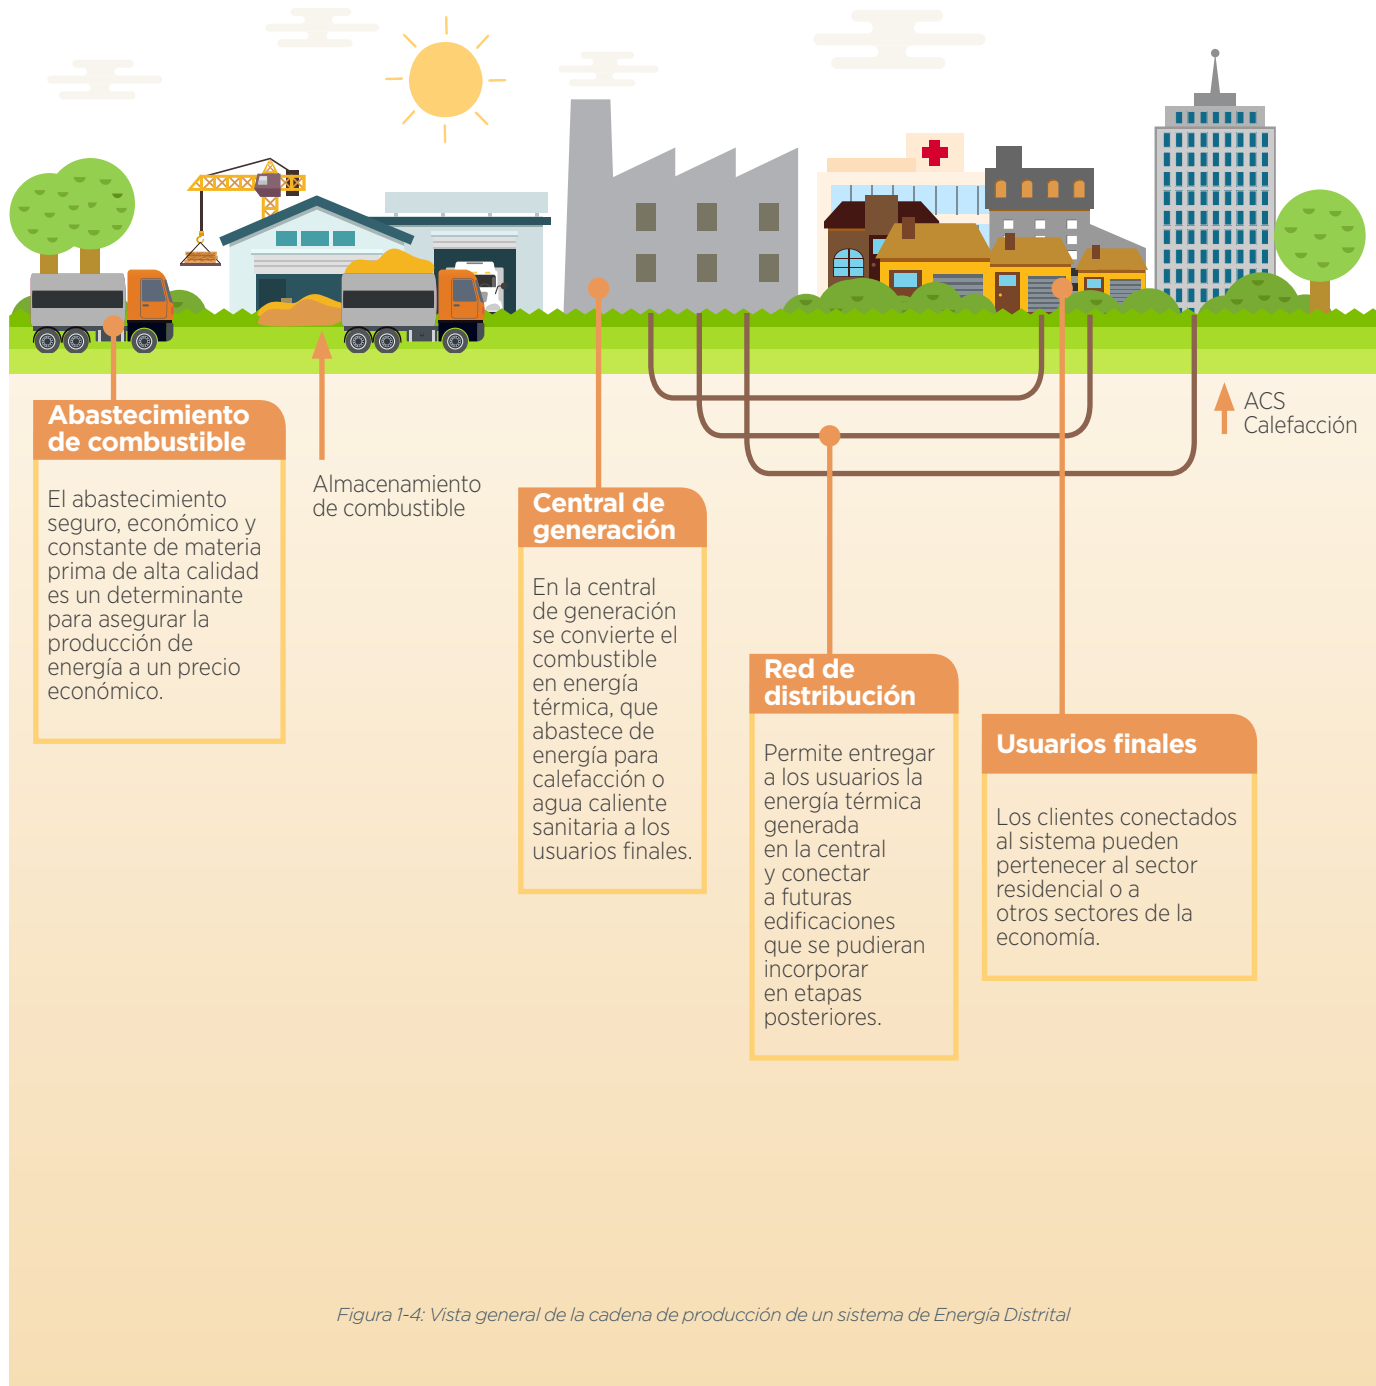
ACS
Calefacción

Abastecimiento de combustible

El abastecimiento seguro, económico y constante de materia prima de alta calidad es un determinante para asegurar la producción de energía a un precio económico.

Almacenamiento de combustible

Central de generación

En la central de generación se convierte el combustible en energía térmica, que abastece de energía para calefacción o agua caliente sanitaria a los usuarios finales.

Red de distribución

Permite entregar a los usuarios la energía térmica generada en la central y conectar a futuras edificaciones que se pudieran incorporar en etapas posteriores.

Usuarios finales

Los clientes conectados al sistema pueden pertenecer al sector residencial o a otros sectores de la economía.

Figura 1-4: Vista general de la cadena de producción de un sistema de Energía Distrital